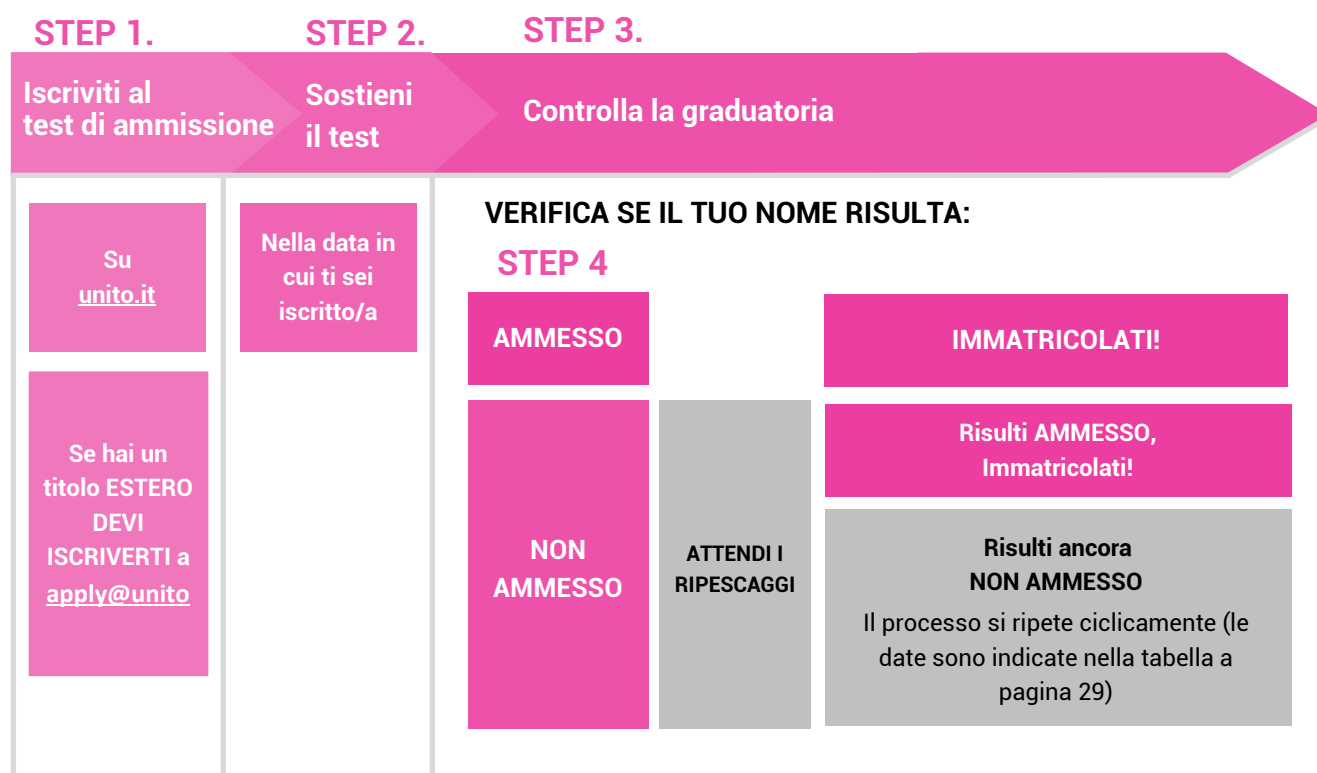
STEP 1.

Iscriviti al test di ammissione

STEP 2.

Sostieni il test

STEP 3.

Controlla la graduatoria

Su unito.it

Se hai un titolo ESTERO DEVI ISCRIVERTI a apply@unito

Nella data in cui ti sei iscritto/a

VERIFICA SE IL TUO NOME RISULTA:

STEP 4

AMMESSO

IMMATRICOLATI!

NON AMMESSO

ATTENDI I RIPESCAGGI

Risulti AMMESSO, Immatricolati!

Risulti ancora NON AMMESSO

Il processo si ripete ciclicamente (le date sono indicate nella tabella a pagina 29)